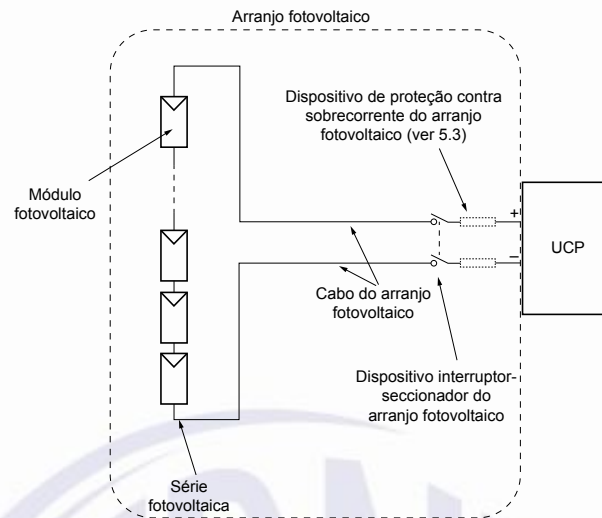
Arranjo fotovoltaico

Dispositivo de proteção contra sobrecorrente do arranjo fotovoltaico (ver 5.3)

Módulo fotovoltaico

+

UCP

–

Cabo do arranjo fotovoltaico

Dispositivo interruptor-seccionador do arranjo fotovoltaico

Série fotovoltaica